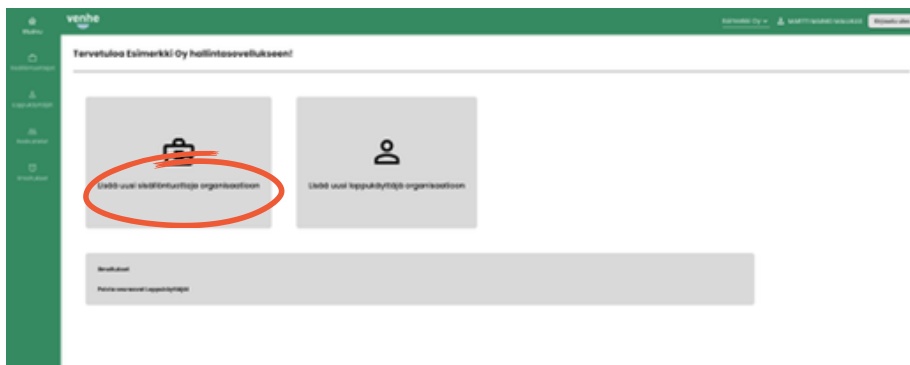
venhe

Etusivu

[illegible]

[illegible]

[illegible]

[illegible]

Esimerkki Oy

MATTI MAINIO MALLIKAS

Kirjaudu ulos

Tervetuloa Esimerkki Oy hallintasovellukseen!

Lisää uusi sisällöntuottaja organisaatioon

Lisää uusi loppukäyttäjä organisaatioon

Ilmoitukset

Palvele vasemmalla loppukäyttäjät